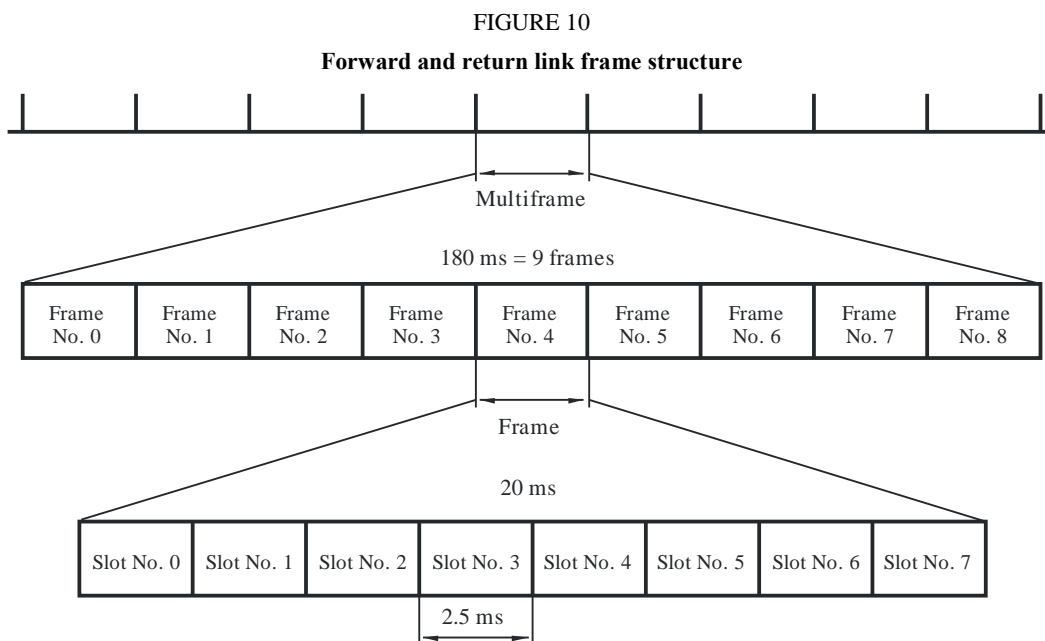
FIGURE 10

**Forward and return link frame structure**

Multiframe

180 ms = 9 frames

| Frame No. 0 | Frame No. 1 | Frame No. 2 | Frame No. 3 | Frame No. 4 | Frame No. 5 | Frame No. 6 | Frame No. 7 | Frame No. 8 |
|---|---|---|---|---|---|---|---|---|

Frame

20 ms

| Slot No. 0 | Slot No. 1 | Slot No. 2 | Slot No. 3 | Slot No. 4 | Slot No. 5 | Slot No. 6 | Slot No. 7 |
|---|---|---|---|---|---|---|---|

2.5 ms